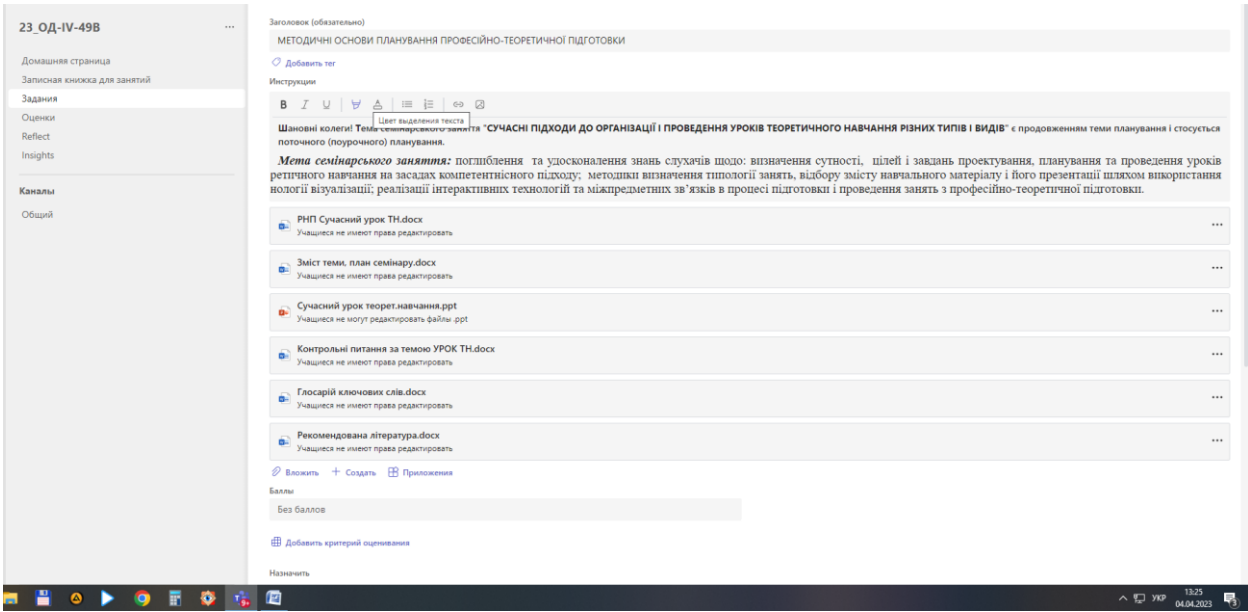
23_ОД-IV-49В ···

Домашняя страница
Записная книжка для занятий
Задания
Оценки
Reflect
Insights

Каналы
Общий

Заголовок (обязательно)
МЕТОДИЧНІ ОСНОВИ ПЛАНУВАННЯ ПРОФЕСІЙНО-ТЕОРЕТИЧНОЇ ПІДГОТОВКИ

Добавить тег

Инструкции

B I U

Цвет выделения текста

Шановні колеги! Тема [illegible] "СУЧАСНІ ПІДХОДИ ДО ОРГАНІЗАЦІЇ І ПРОВЕДЕННЯ УРОКІВ ТЕОРЕТИЧНОГО НАВЧАННЯ РІЗНИХ ТИПІВ І ВИДІВ" є продовженням теми планування і стосується поточного (поурочного) планування.

Мета семінарського заняття: поглиблення та удосконалення знань слухачів щодо: визначення сутності, цілей і завдань проектування, планування та проведення уроків ретичного навчання на засадах компетентнісного підходу; методики визначення типології занять, відбору змісту навчального матеріалу і його презентації шляхом використання нології візуалізації; реалізації інтерактивних технологій та міжпредметних зв'язків в процесі підготовки і проведення занять з професійно-теоретичної підготовки.

РНП Сучасний урок ТН.docx
Учащиеся не имеют права редактировать

Зміст теми, план семінару.docx
Учащиеся не имеют права редактировать

Сучасний урок теорет.навчання.ppt
Учащиеся не могут редактировать файлы .ppt

Контрольні питання за темою УРОК ТН.docx
Учащиеся не имеют права редактировать

Глосарій ключових слів.docx
Учащиеся не имеют права редактировать

Рекомендована література.docx
Учащиеся не имеют права редактировать

Вложить + Создать Приложения

Баллы
Без баллов

Добавить критерий оценивания

Назначить

УКР 13:25 04.04.2023